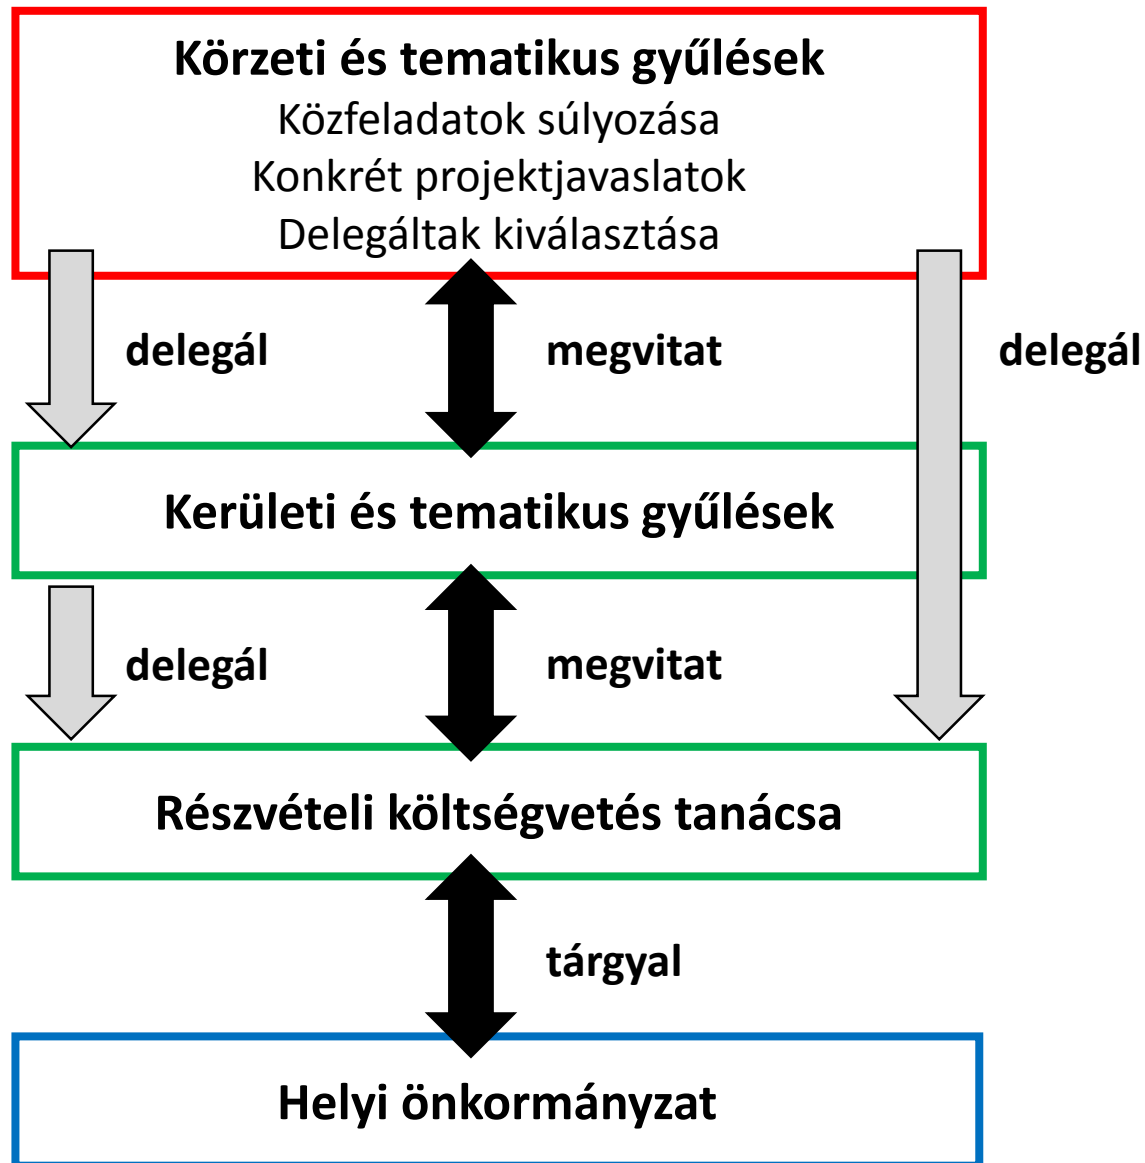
Körzeti és tematikus gyűlések
Közfeladatok súlyozása
Konkrét projektjavaslatok
Delegáltak kiválasztása

delegál

megvitat

delegál

Kerületi és tematikus gyűlések

delegál

megvitat

Részvételi költségvetés tanácsa

tárgyal

Helyi önkormányzat